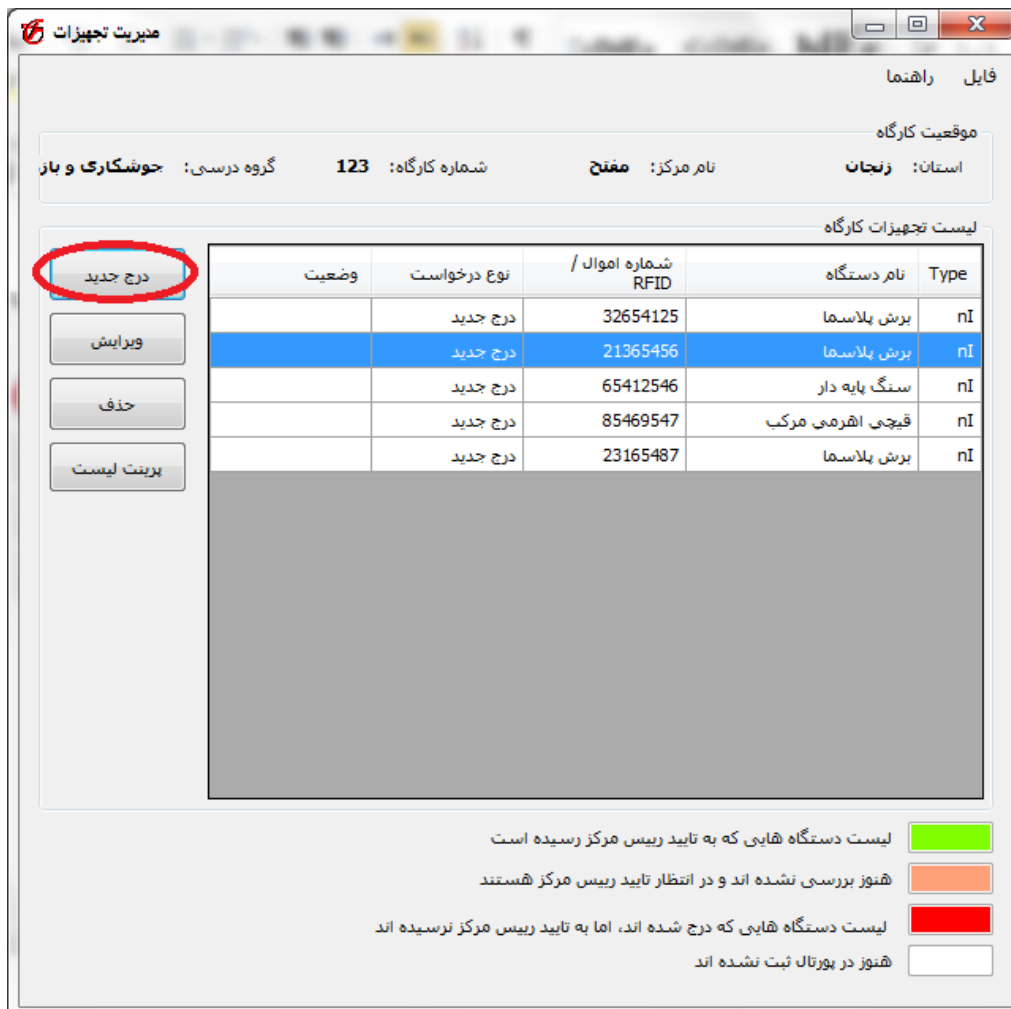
مدیریت تجهیزات

فایل راهنما

موقعیت کارگاه

استان: زنجان نام مرکز: مفتح شماره کارگاه: 123 گروه درسی: جوشکاری و باز

لیست تجهیزات کارگاه

| Type | نام دستگاه | شماره اموال / RFID | نوع درخواست | وضعیت |
|---|---|---|---|---|
| nI | برش پلاسما | 32654125 | درج جدید | |
| nI | برش پلاسما | 21365456 | درج جدید | |
| nI | سنگ پایه دار | 65412546 | درج جدید | |
| nI | قیچی اهرمی مرکب | 85469547 | درج جدید | |
| nI | برش پلاسما | 23165487 | درج جدید | |

درج جدید

ویرایش

حذف

پرینت لیست

لیست دستگاه هایی که به تایید رییس مرکز رسیده است

هنوز بررسی نشده اند و در انتظار تایید رییس مرکز هستند

لیست دستگاه هایی که درج شده اند، اما به تایید رییس مرکز نرسیده اند

هنوز در پورتال ثبت نشده اند